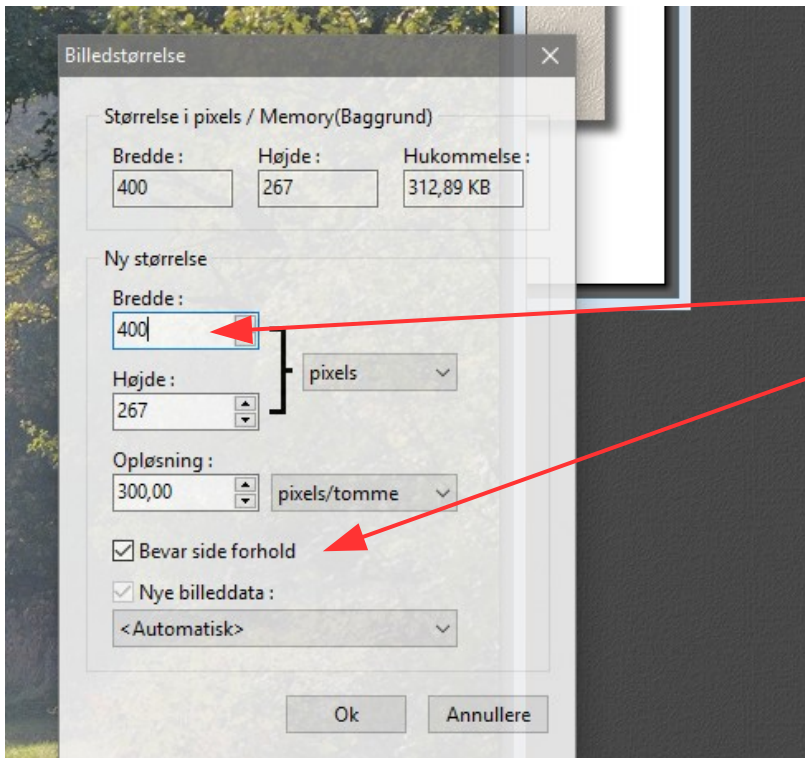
Billedstørrelse

Størrelse i pixels / Memory(Baggrund)

Bredde :
400

Højde :
267

Hukommelse :
312,89 KB

Ny størrelse

Bredde :
400

Højde :
267

pixels

Opløsning :
300,00

pixels/tomme

Bevar side forhold

Nye billeddata :

<Automatisk>

Ok

Annullere